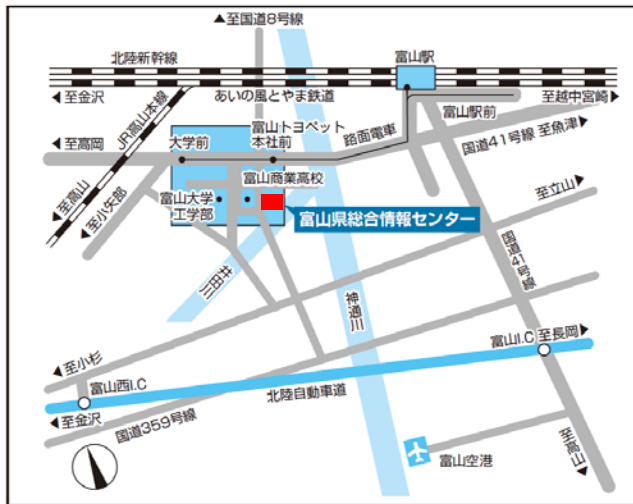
▲至国道8号線

北陸新幹線

富山駅

◀至金沢

あいの風とやま鉄道

至越中宮崎▶

JR高山本線

富山駅前

◀至高岡

大学前

富山トヨペット本社前

路面電車

国道41号線 至魚津

至高山

至小矢部

富山大学工学部

富山商業高校

富山県総合情報センター

至立山

井田川

国道41号線

神通川

◀至小杉

富山I.C 至長岡▶

富山西I.C

北陸自動車道

◀至金沢

国道359号線

富山空港

至高山